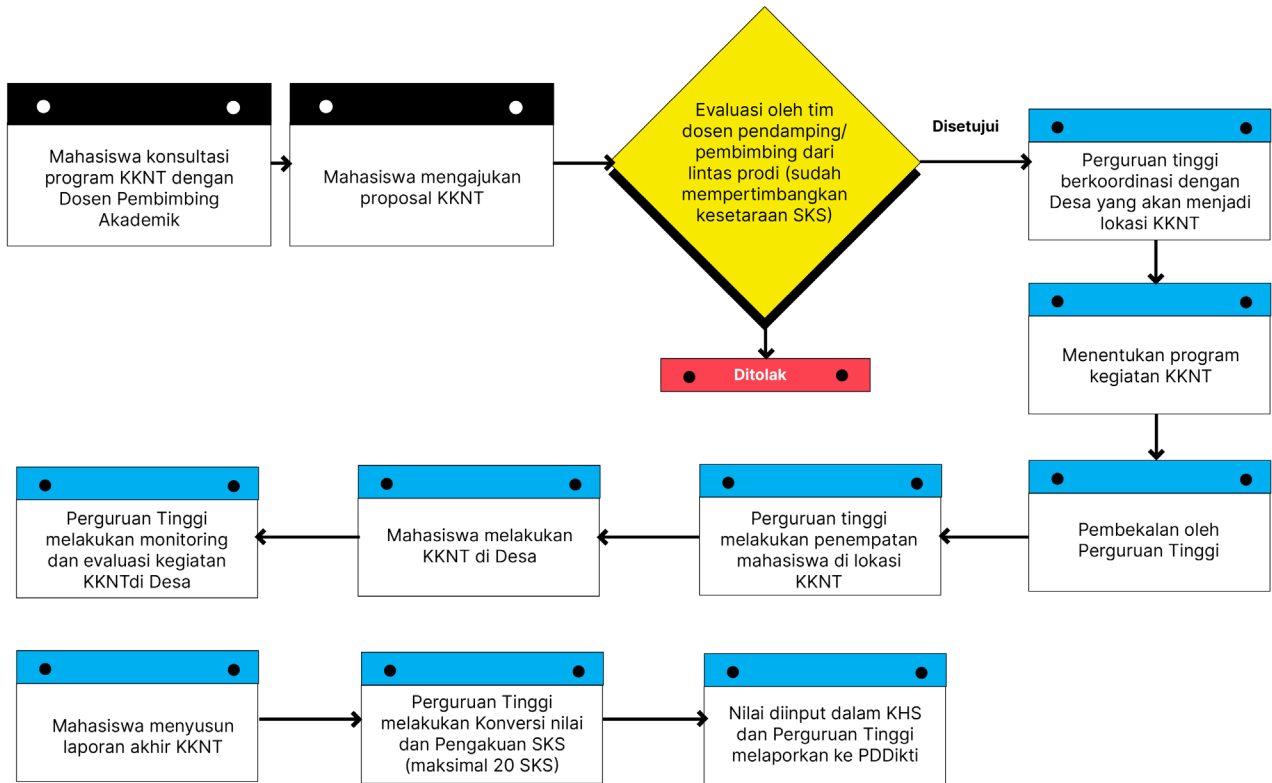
Mahasiswa konsultasi program KKNT dengan Dosen Pembimbing Akademik

Mahasiswa mengajukan proposal KKNT

Evaluasi oleh tim dosen pendamping/ pembimbing dari lintas prodi (sudah mempertimbangkan kesetaraan SKS)

Disetujui

Perguruan tinggi berkoordinasi dengan Desa yang akan menjadi lokasi KKNT

Ditolak

Menentukan program kegiatan KKNT

Pembekalan oleh Perguruan Tinggi

Perguruan tinggi melakukan penempatan mahasiswa di lokasi KKNT

Mahasiswa melakukan KKNT di Desa

Perguruan Tinggi melakukan monitoring dan evaluasi kegiatan KKNTdi Desa

Mahasiswa menyusun laporan akhir KKNT

Perguruan Tinggi melakukan Konversi nilai dan Pengakuan SKS (maksimal 20 SKS)

Nilai diinput dalam KHS dan Perguruan Tinggi melaporkan ke PDDikti